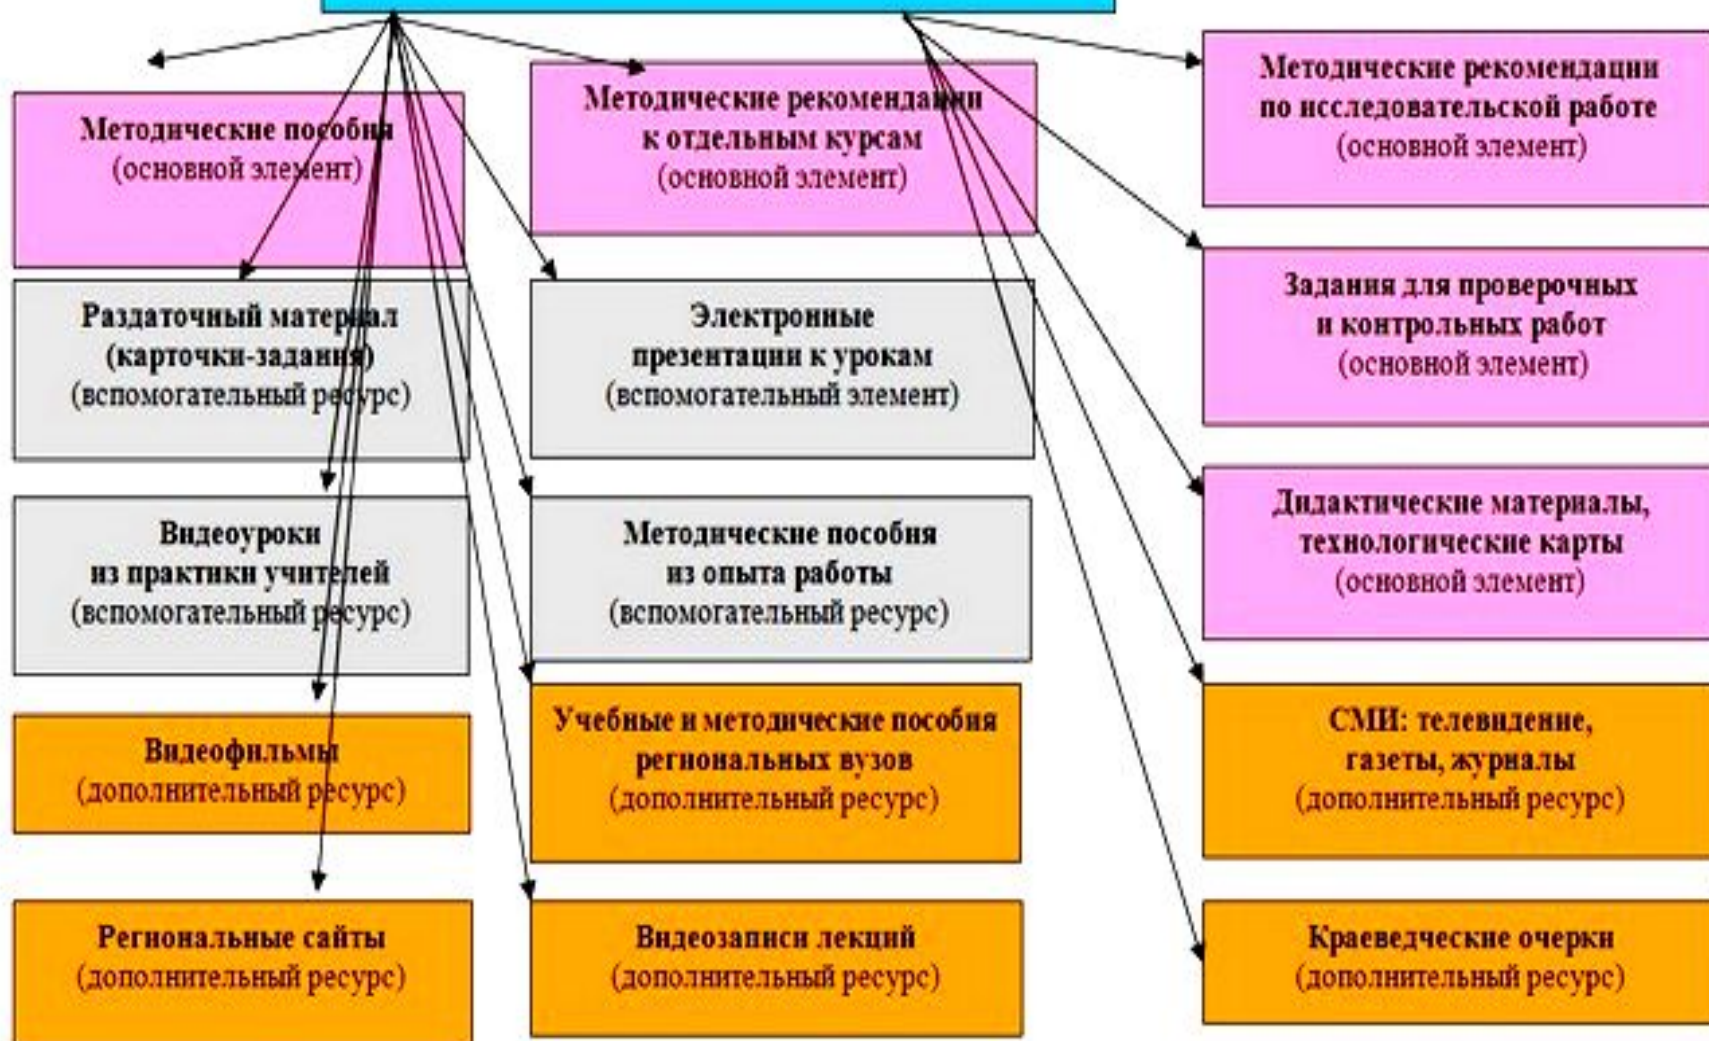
Методические пособия
(основной элемент)

Раздаточный материал
(карточки-задания)
(вспомогательный ресурс)

Видеоуроки
из практики учителей
(вспомогательный ресурс)

Видеофильмы
(дополнительный ресурс)

Региональные сайты
(дополнительный ресурс)

Методические рекомендации
к отдельным курсам
(основной элемент)

Электроные
презентации к урокам
(вспомогательный элемент)

Методические пособия
из опыта работы
(вспомогательный ресурс)

Учебные и методические пособия
региональных вузов
(дополнительный ресурс)

Видеозаписи лекций
(дополнительный ресурс)

Методические рекомендации
по исследовательской работе
(основной элемент)

Задания для проверочных
и контрольных работ
(основной элемент)

Дидактические материалы,
технологические карты
(основной элемент)

СМИ: телевидение,
газеты, журналы
(дополнительный ресурс)

Краеведческие очерки
(дополнительный ресурс)